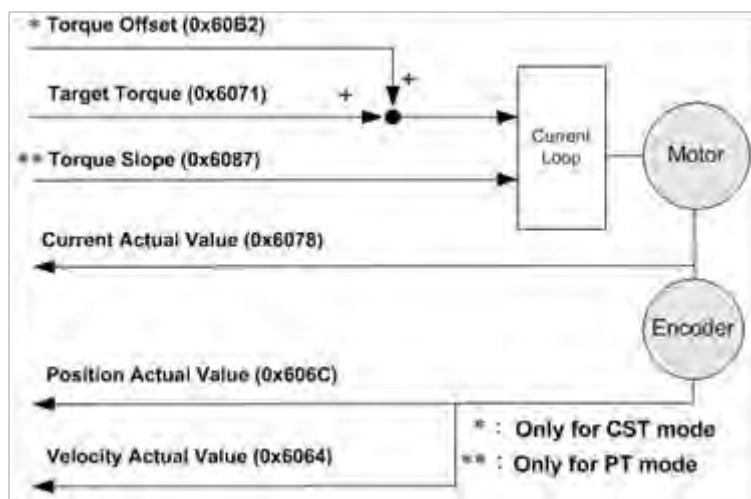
* Torque Offset (0x60B2)

Target Torque (0x6071)

+

+

** Torque Slope (0x6087)

Current Loop

Motor

Current Actual Value (0x6078)

Encoder

Position Actual Value (0x606C)

Velocity Actual Value (0x6064)

* : Only for CST mode

** : Only for PT mode